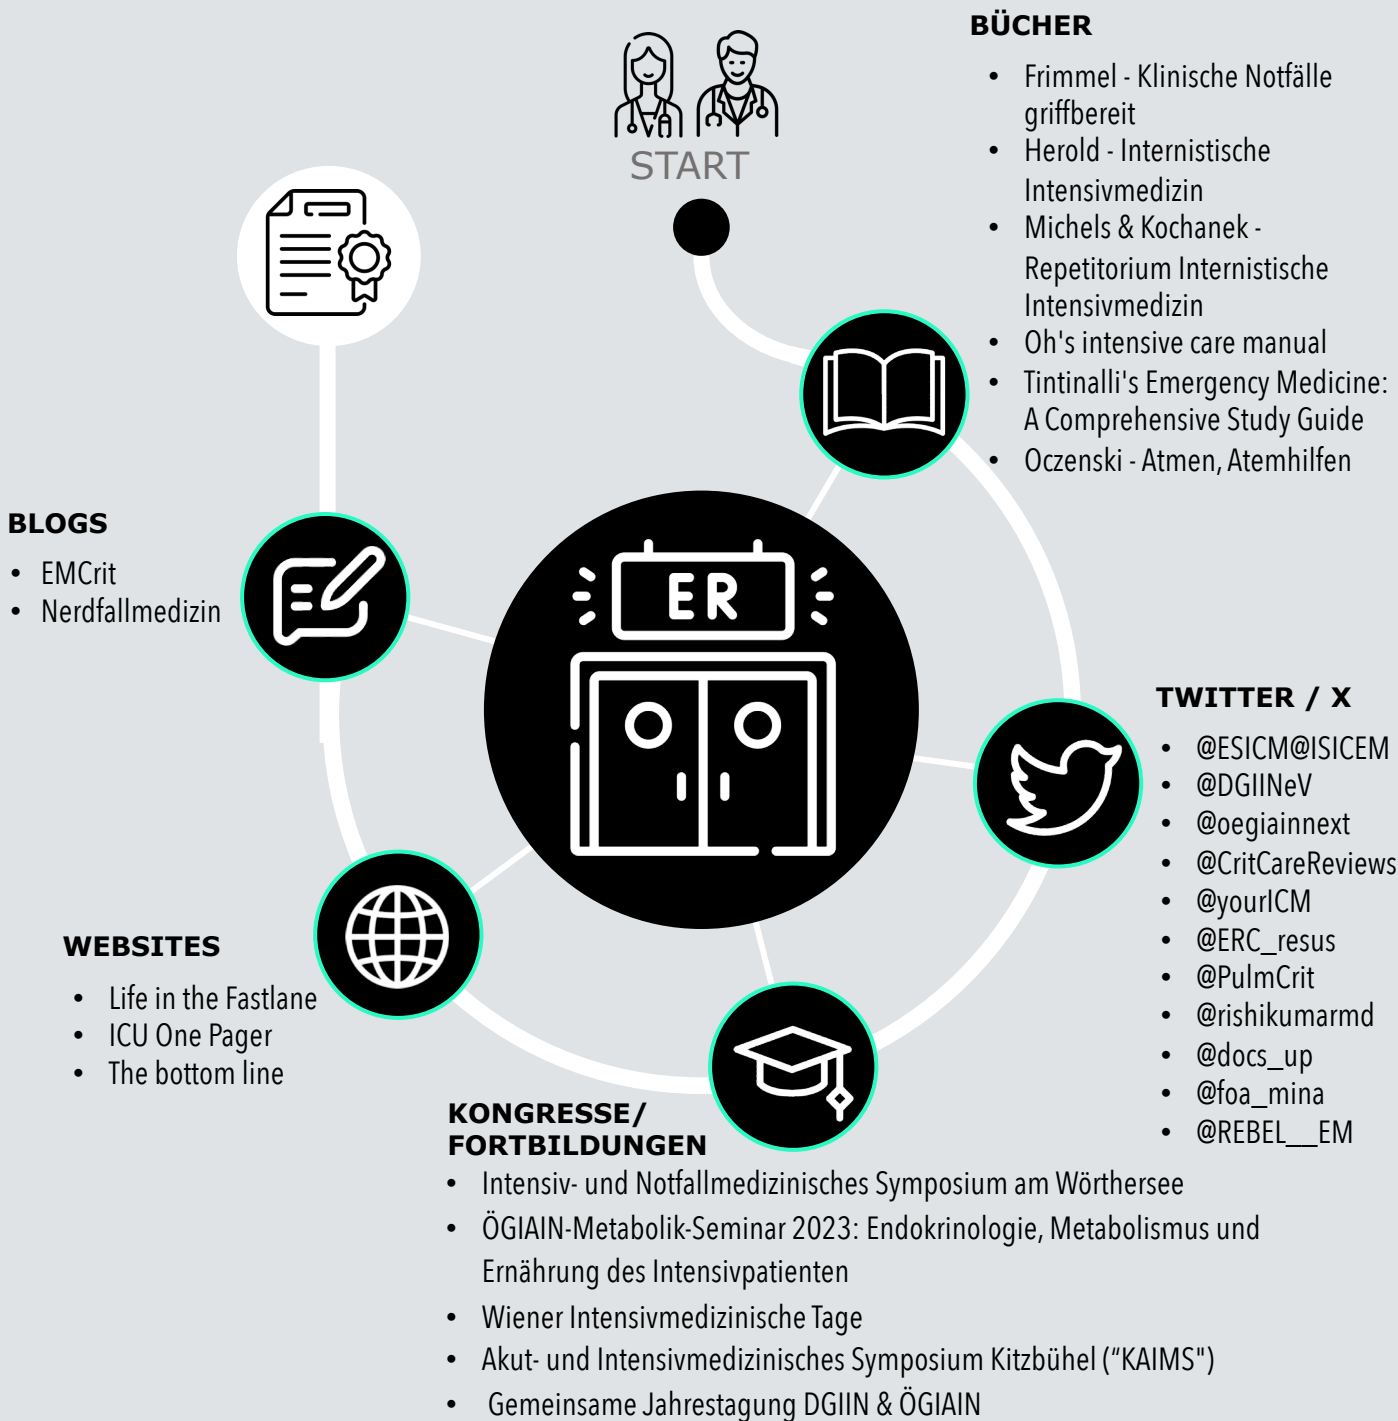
START

BÜCHER
- Frimmel - Klinische Notfälle griffbereit
- Herold - Internistische Intensivmedizin
- Michels & Kochanek - Repetitorium Internistische Intensivmedizin
- Oh's intensive care manual
- Tintinalli's Emergency Medicine: A Comprehensive Study Guide
- Oczenski - Atmen, Atemhilfen

ER

BLOGS
- EMCrit
- Nerdfallmedizin

TWITTER / X
- @ESICM@ISICEM
- @DGIINeV
- @oegiainnext
- @CritCareReviews
- @yourICM
- @ERC_resus
- @PulmCrit
- @rishikumarmd
- @docs_up
- @foa_mina
- @REBEL__EM

WEBSITES
- Life in the Fastlane
- ICU One Pager
- The bottom line

KONGRESSE/ FORTBILDUNGEN
- Intensiv- und Notfallmedizinisches Symposium am Wörthersee
- ÖGIAIN-Metabolik-Seminar 2023: Endokrinologie, Metabolismus und Ernährung des Intensivpatienten
- Wiener Intensivmedizinische Tage
- Akut- und Intensivmedizinisches Symposium Kitzbühel ("KAIMS")
- Gemeinsame Jahrestagung DGIIN & ÖGIAIN